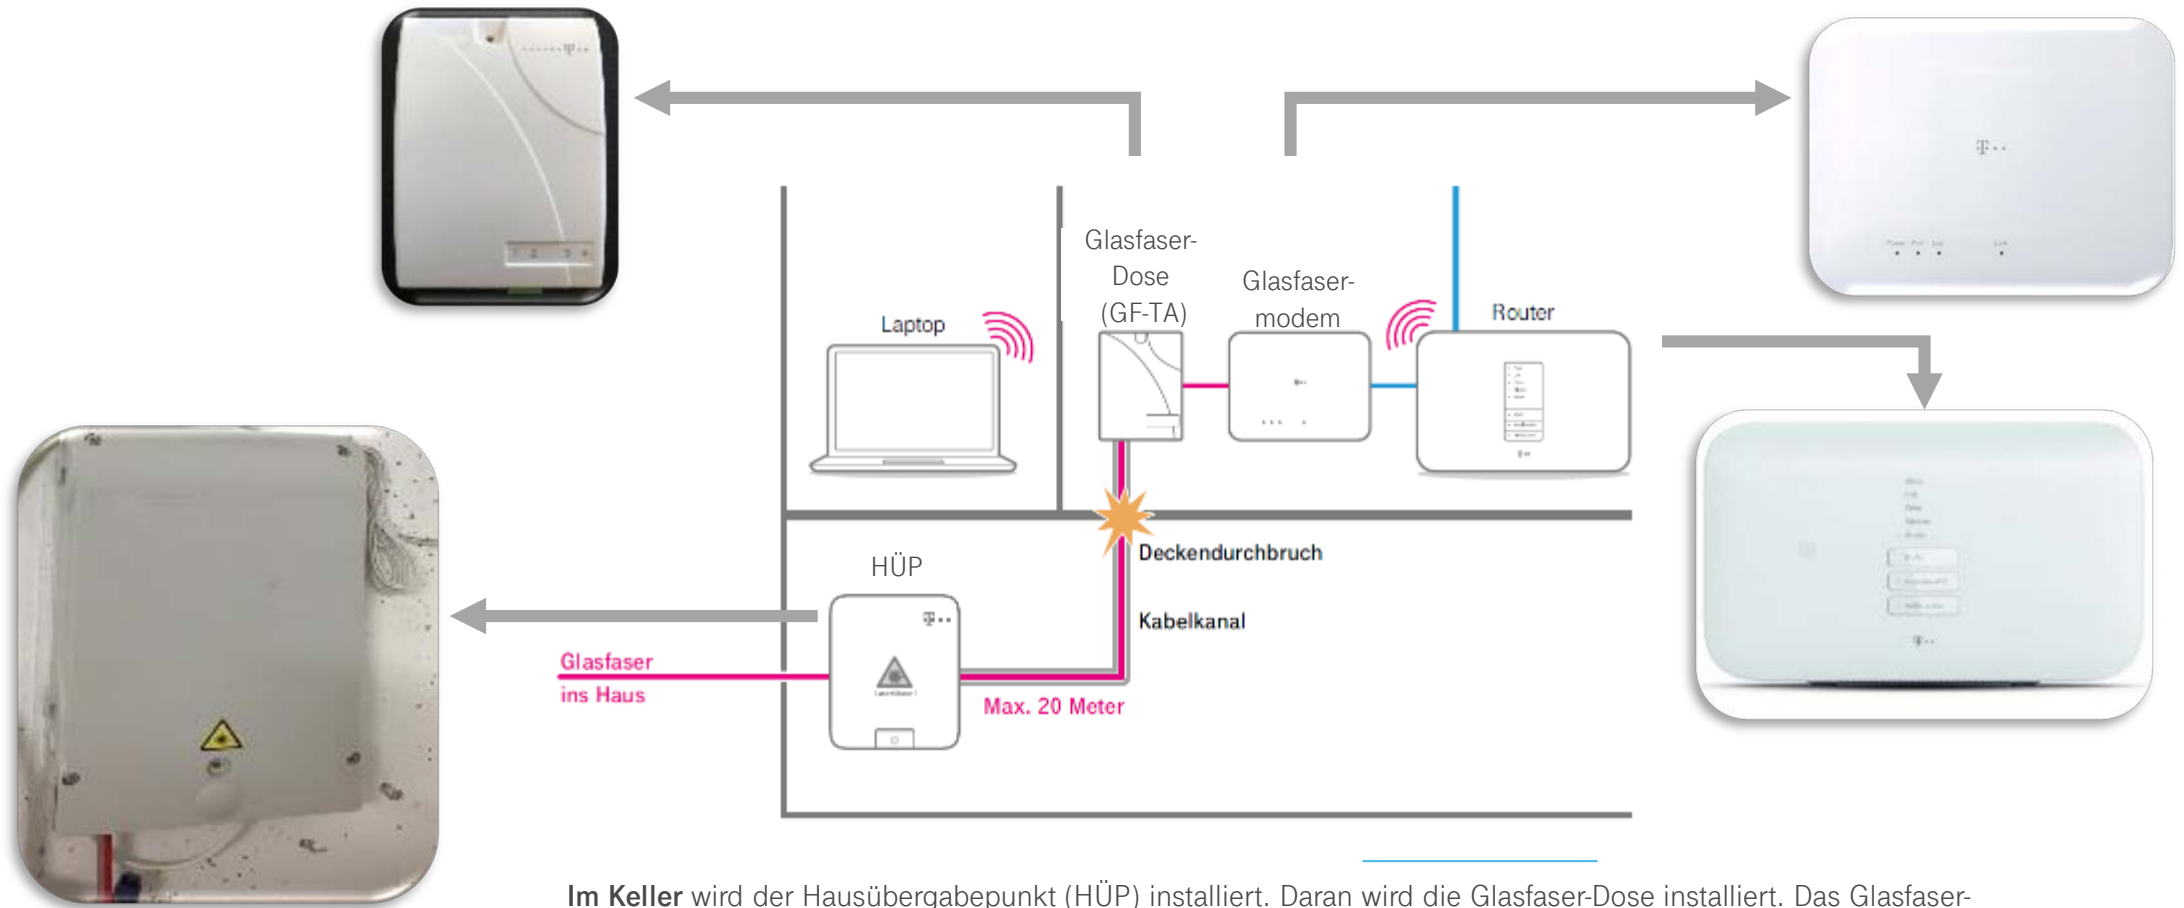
Glasfaser-Dose (GF-TA)

Glasfaser-modem

Laptop

Router

HÜP

Deckendurchbruch

Kabelkanal

Glasfaser ins Haus

Max. 20 Meter

**Im Keller** wird der Hausübergabepunkt (HÜP) installiert. Daran wird die Glasfaser-Dose installiert. Das Glasfaser-